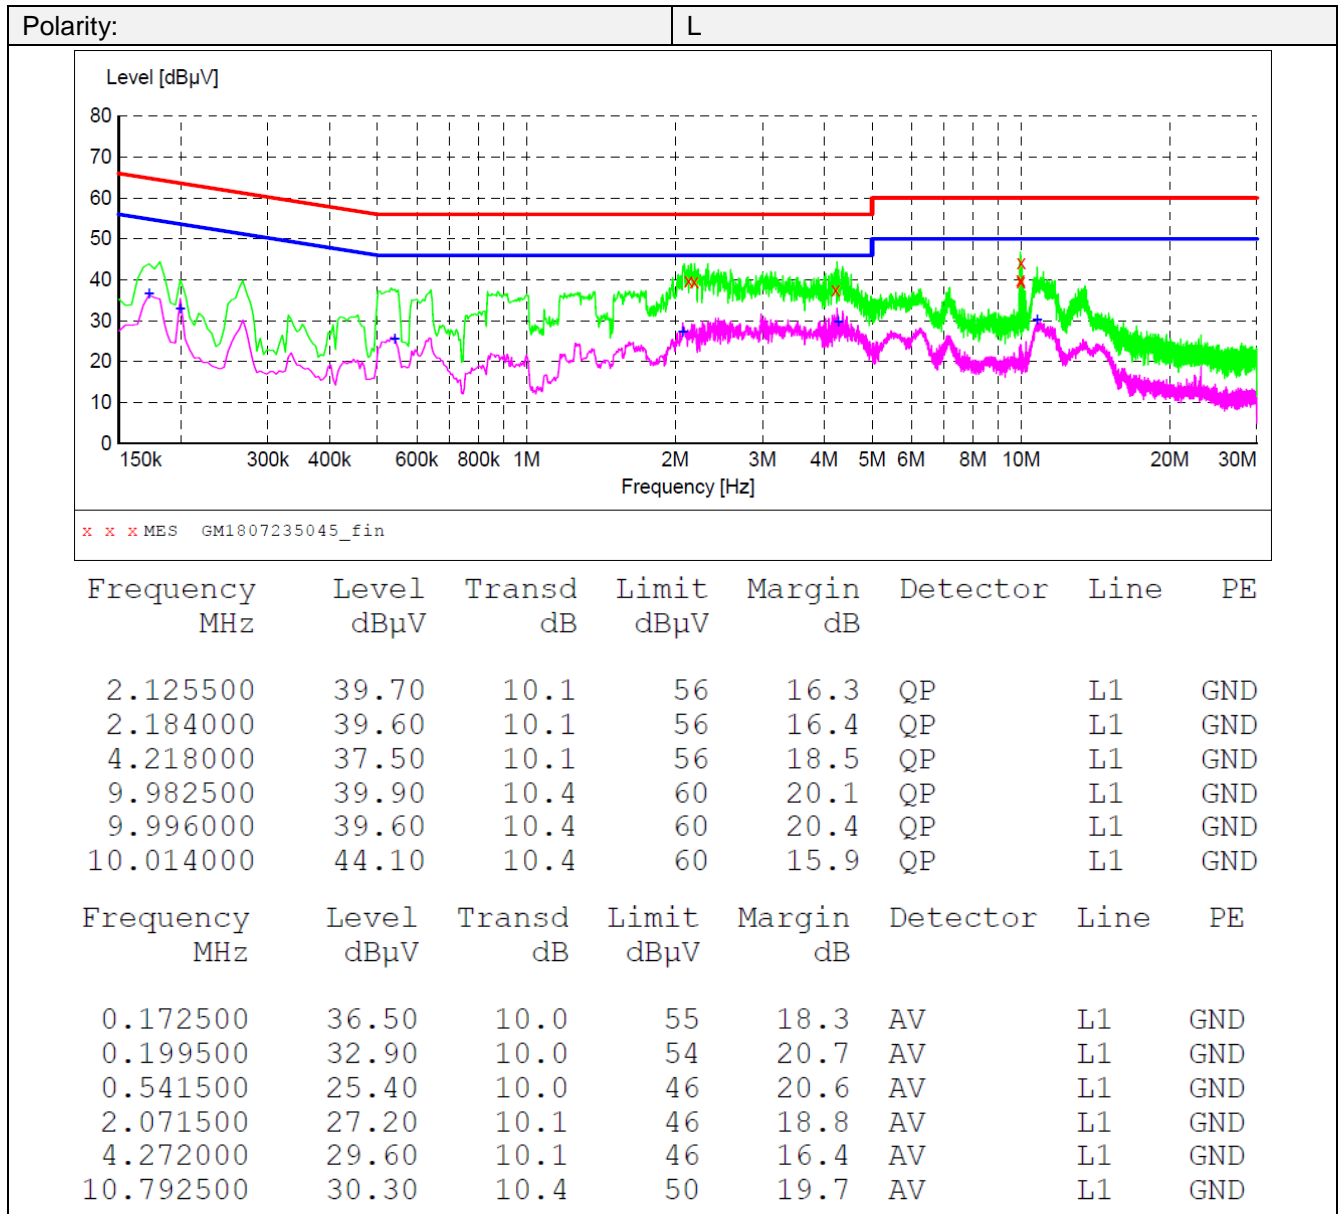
| Polarity: | L |
|---|---|

Level [dBµV]

80
70
60
50
40
30
20
10
0

150k 300k 400k 600k 800k 1M 2M 3M 4M 5M 6M 8M 10M 20M 30M

Frequency [Hz]

x x x MES GM1807235045_fin

| Frequency MHz | Level dBµV | Transd dB | Limit dBµV | Margin dB | Detector | Line | PE |
|---|---|---|---|---|---|---|---|
| 2.125500 | 39.70 | 10.1 | 56 | 16.3 | QP | L1 | GND |
| 2.184000 | 39.60 | 10.1 | 56 | 16.4 | QP | L1 | GND |
| 4.218000 | 37.50 | 10.1 | 56 | 18.5 | QP | L1 | GND |
| 9.982500 | 39.90 | 10.4 | 60 | 20.1 | QP | L1 | GND |
| 9.996000 | 39.60 | 10.4 | 60 | 20.4 | QP | L1 | GND |
| 10.014000 | 44.10 | 10.4 | 60 | 15.9 | QP | L1 | GND |

| Frequency MHz | Level dBµV | Transd dB | Limit dBµV | Margin dB | Detector | Line | PE |
|---|---|---|---|---|---|---|---|
| 0.172500 | 36.50 | 10.0 | 55 | 18.3 | AV | L1 | GND |
| 0.199500 | 32.90 | 10.0 | 54 | 20.7 | AV | L1 | GND |
| 0.541500 | 25.40 | 10.0 | 46 | 20.6 | AV | L1 | GND |
| 2.071500 | 27.20 | 10.1 | 46 | 18.8 | AV | L1 | GND |
| 4.272000 | 29.60 | 10.1 | 46 | 16.4 | AV | L1 | GND |
| 10.792500 | 30.30 | 10.4 | 50 | 19.7 | AV | L1 | GND |